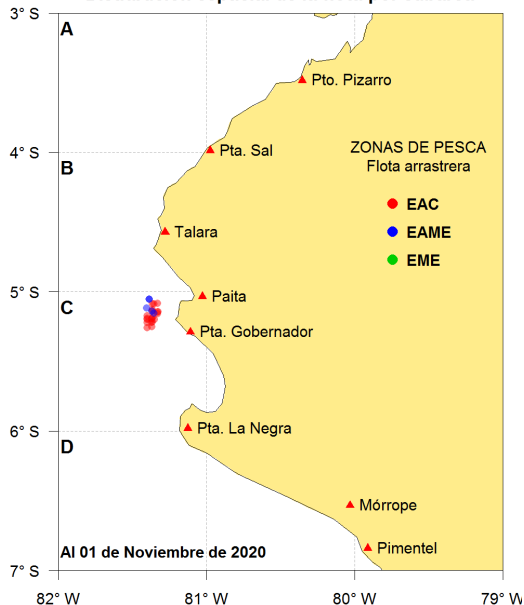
3° S
A
Pto. Pizarro
4° S
B
Pta. Sal
ZONAS DE PESCA
Flota arrastrera
EAC
EAME
EME
Talara
5° S
C
Paita
Pta. Gobernador
6° S
D
Pta. La Negra
Mórrope
Pimentel
Al 01 de Noviembre de 2020
7° S
82° W
81° W
80° W
79° W